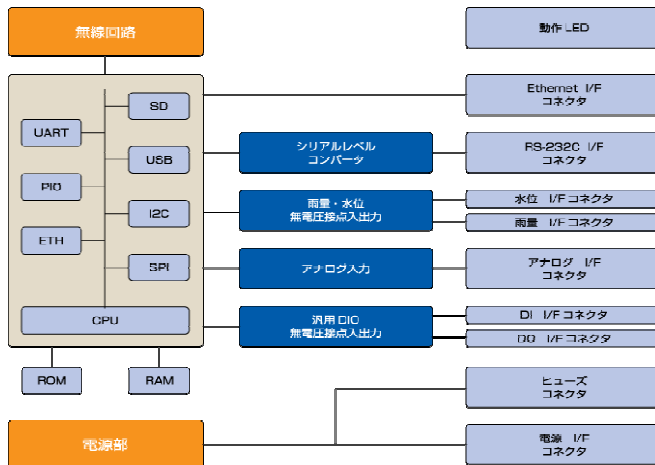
無線回路

動作 LED

UART

SD

USB

PIO

I2C

ETH

SPI

CPU

ROM

RAM

Ethernet I/F
コネクタ

シリアルレベル
コンバータ

RS-232C I/F
コネクタ

雨量・水位
無電圧接点入出力

水位 I/F コネクタ

雨量 I/F コネクタ

アナログ入力

アナログ I/F
コネクタ

汎用 DIO
無電圧接点入出力

DI I/F コネクタ

DO I/F コネクタ

ヒューズ
コネクタ

電源部

電源 I/F
コネクタ